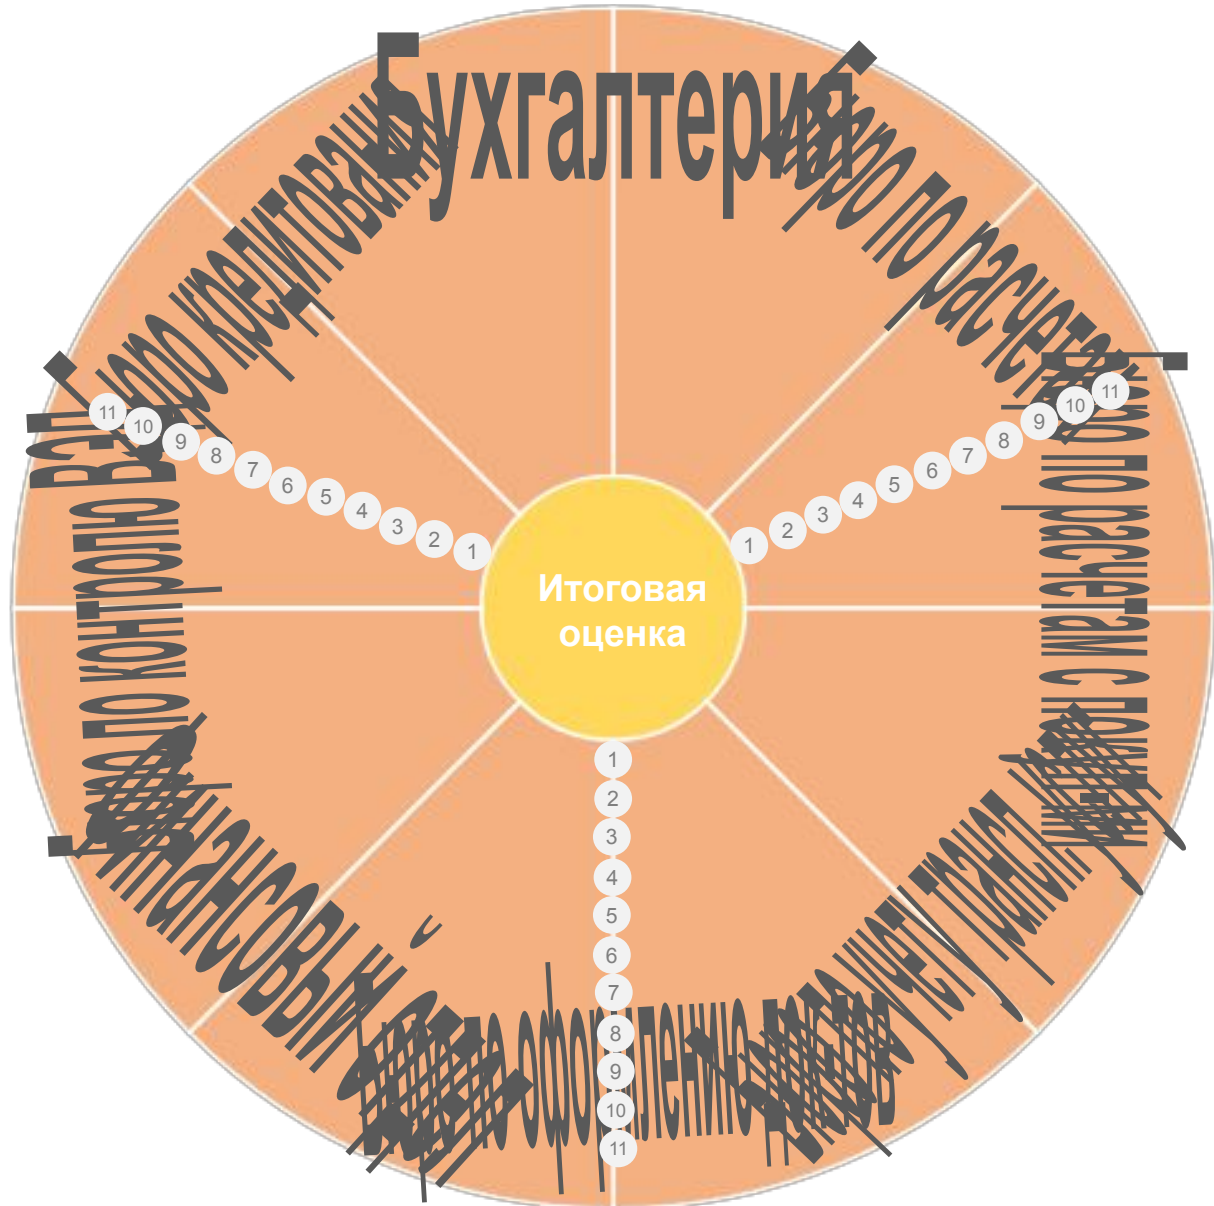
Бухгалтерия

Бюро по расчетам

Бюро по расчетам с поставщ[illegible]

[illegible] учет транспорт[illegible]

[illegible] оформление догов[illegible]

Финансовый отдел

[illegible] бюро по контролю ВЭД

Бюро кредитования

Итоговая оценка

1 2 3 4 5 6 7 8 9 10 11

1 2 3 4 5 6 7 8 9 10 11

1 2 3 4 5 6 7 8 9 10 11